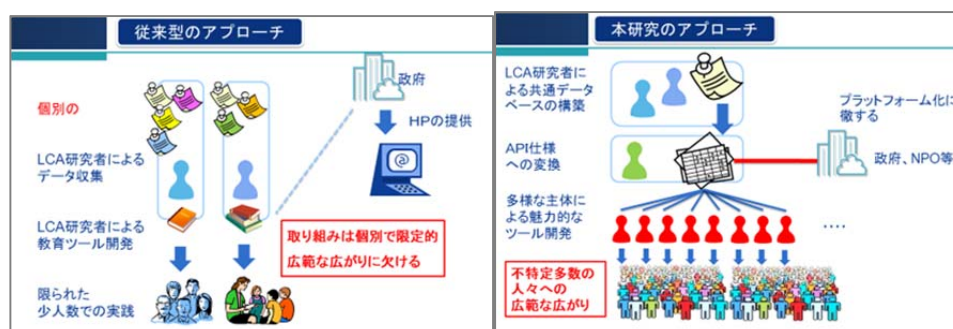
従来型のアプローチ

個別の

LCA研究者によるデータ収集

LCA研究者による教育ツール開発

限られた少人数での実践

政府

HPの提供

取り組みは個別で限定的
広範な広がりに欠ける

本研究のアプローチ

LCA研究者による共通データベースの構築

API仕様への変換

多様な主体による魅力的なツール開発

不特定多数の人々への広範な広がり

プラットフォーム化に徹する

政府、NPO等

....